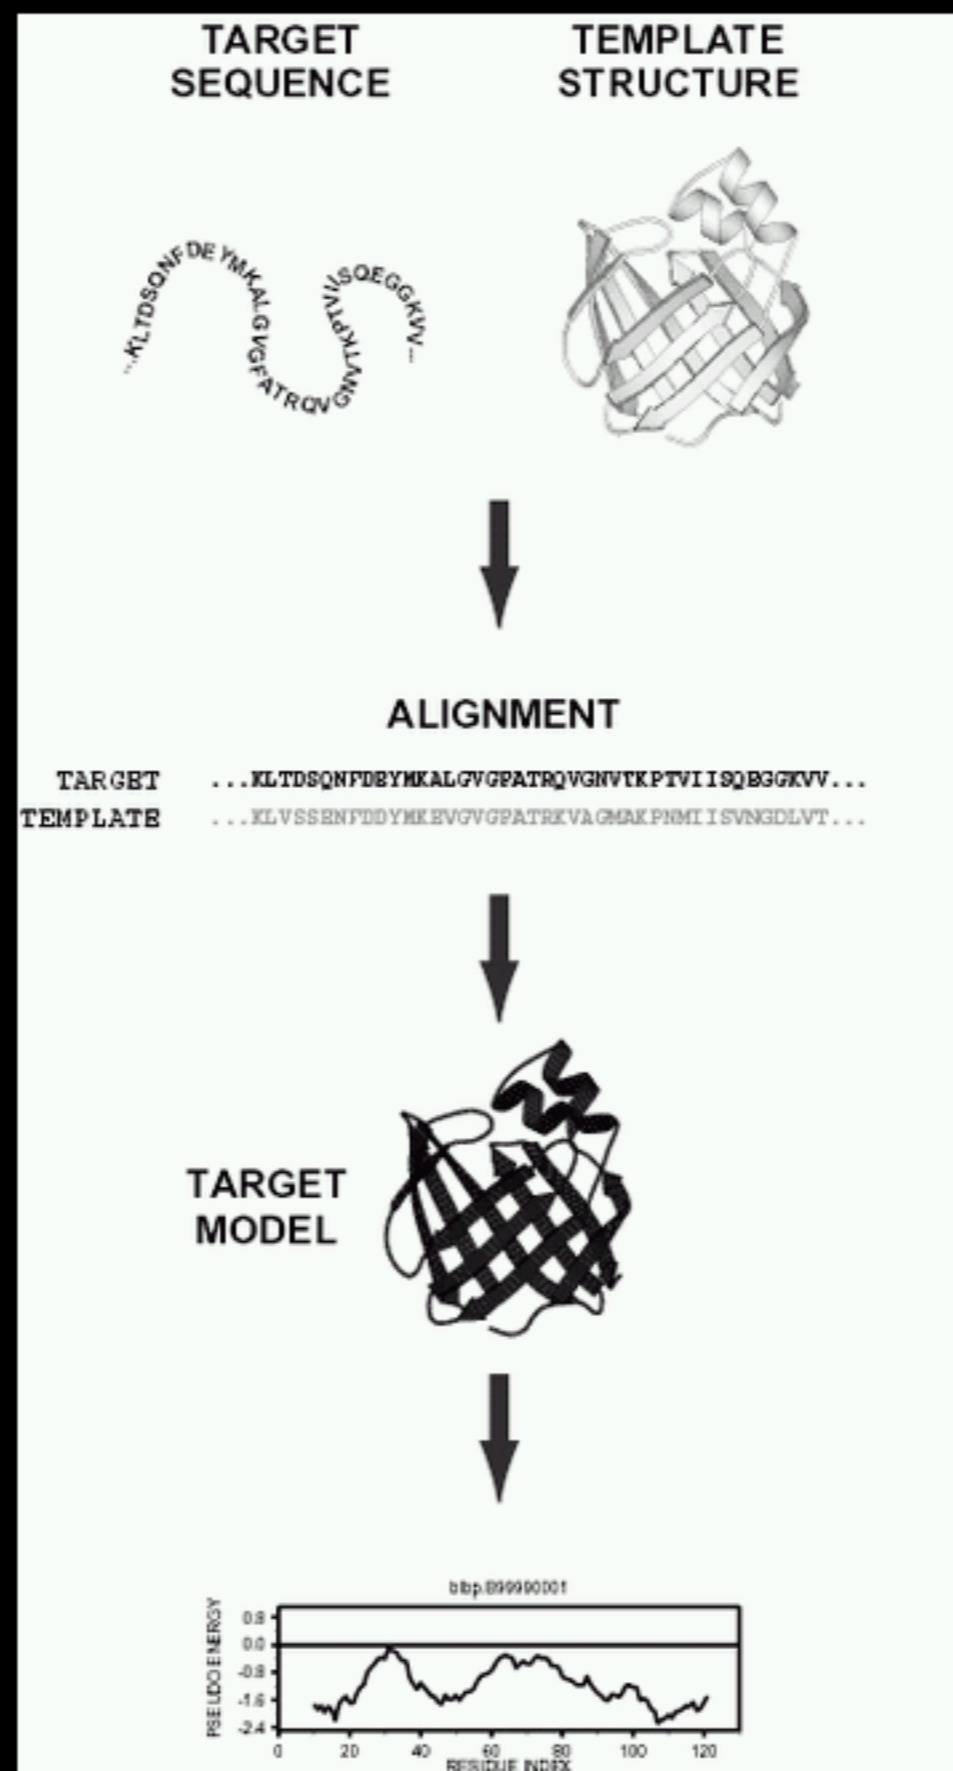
TARGET SEQUENCE

TEMPLATE STRUCTURE

...KLTDSQNFDEYMKALGVGFATRQVGNVTKPTVIISQEGGKVV...

ALIGNMENT

TARGET ...KLTDSQNFDEYMKALGVGFATRQVGNVTKPTVIISQEGGKVV...
TEMPLATE ...KLVSSENFDDYMKEVGVGFATRKVAGMAKPNMIISVNGDLVT...

TARGET MODEL

blbp.B99990001

PSEUDO ENERGY

0.8
0.0
-0.8
-1.6
-2.4

0 20 40 60 80 100 120

RESIDUE INDEX